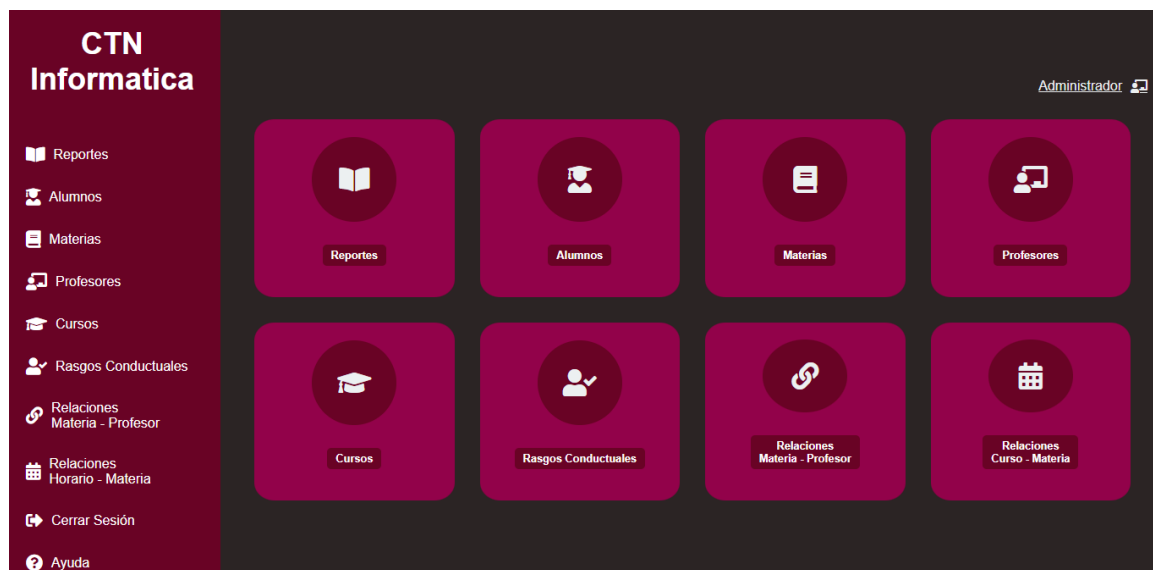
CTN
Informatica

Reportes
Alumnos
Materias
Profesores
Cursos
Rasgos Conductuales
Relaciones
Materia - Profesor
Relaciones
Horario - Materia
Cerrar Sesión
Ayuda

Administrador

Reportes
Alumnos
Materias
Profesores
Cursos
Rasgos Conductuales
Relaciones
Materia - Profesor
Relaciones
Curso - Materia